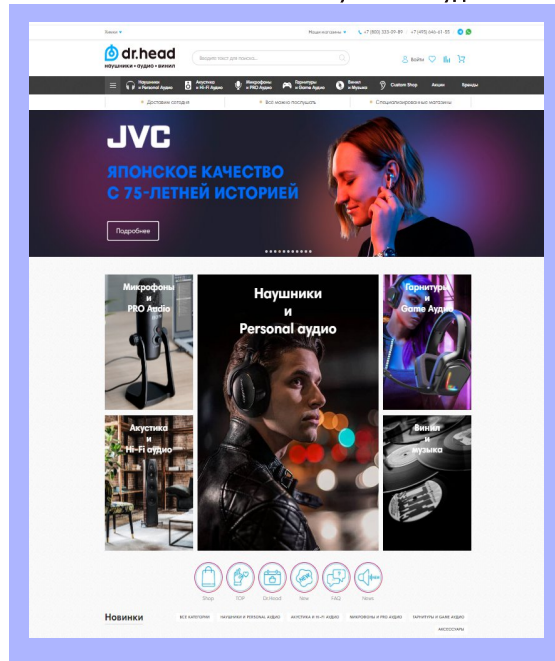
Химки ▾ Наши магазины ▾ +7 (800) 333-09-89 +7 (495) 646-61-95

dr.head
наушники • аудио • винил

Введите текст для поиска...

Войти

Наушники и Personal аудио
Акустика и Hi-Fi аудио
Микрофоны и PRO Audio
Гарнитуры и Game Audio
Винил и Музыка
Custom Shop
Акции
Бренды

Доставим сегодня
Все можно послушать
Специализированные магазины

JVC
ЯПОНСКОЕ КАЧЕСТВО
С 75-ЛЕТНЕЙ ИСТОРИЕЙ
Подробнее

Микрофоны и PRO Audio

Наушники и Personal аудио

Гарнитуры и Game Audio

Акустика и Hi-Fi аудио

Винил и музыка

Shop
TOP
Dr.Head
New
FAQ
News

Новинки
ВСЕ КАТЕГОРИИ
НАУШНИКИ И PERSONAL АУДИО
АКУСТИКА И HI-FI АУДИО
МИКРОФОНЫ И PRO АУДИО
ГАРНИТУРЫ И GAME АУДИО
АКСЕССУАРЫ